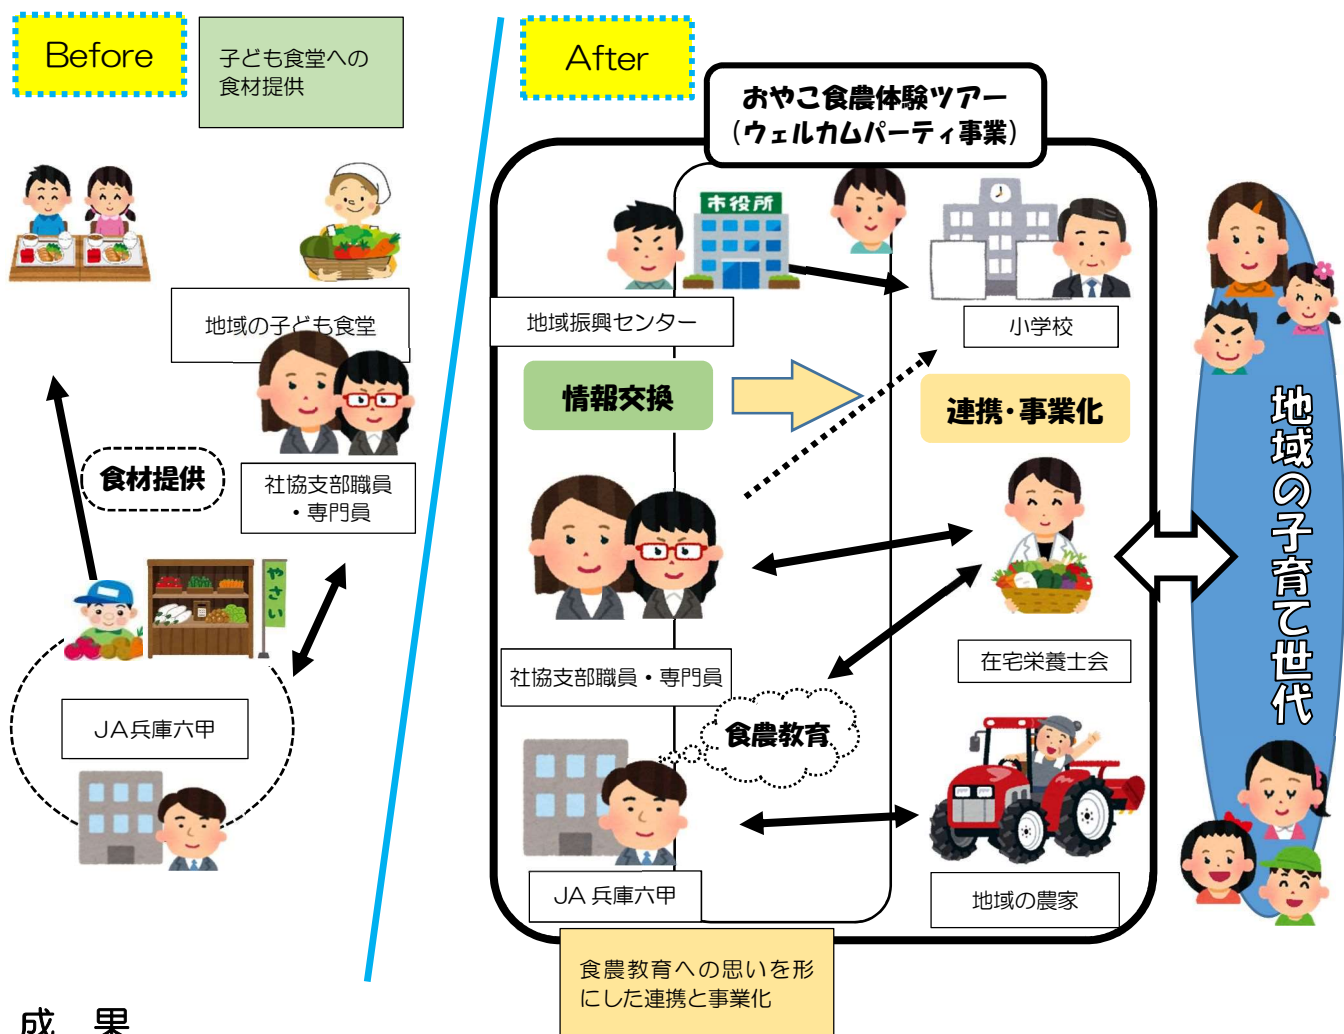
Before

子ども食堂への食材提供

地域の子ども食堂

食材提供

社協支部職員・専門員

やさい

JA兵庫六甲

After

おやこ食農体験ツアー（ウェルカムパーティ事業）

市役所

地域振興センター

小学校

情報交換

連携・事業化

社協支部職員・専門員

在宅栄養士会

食農教育

JA 兵庫六甲

地域の農家

地域の子育て世代

食農教育への思いを形にした連携と事業化

成　果